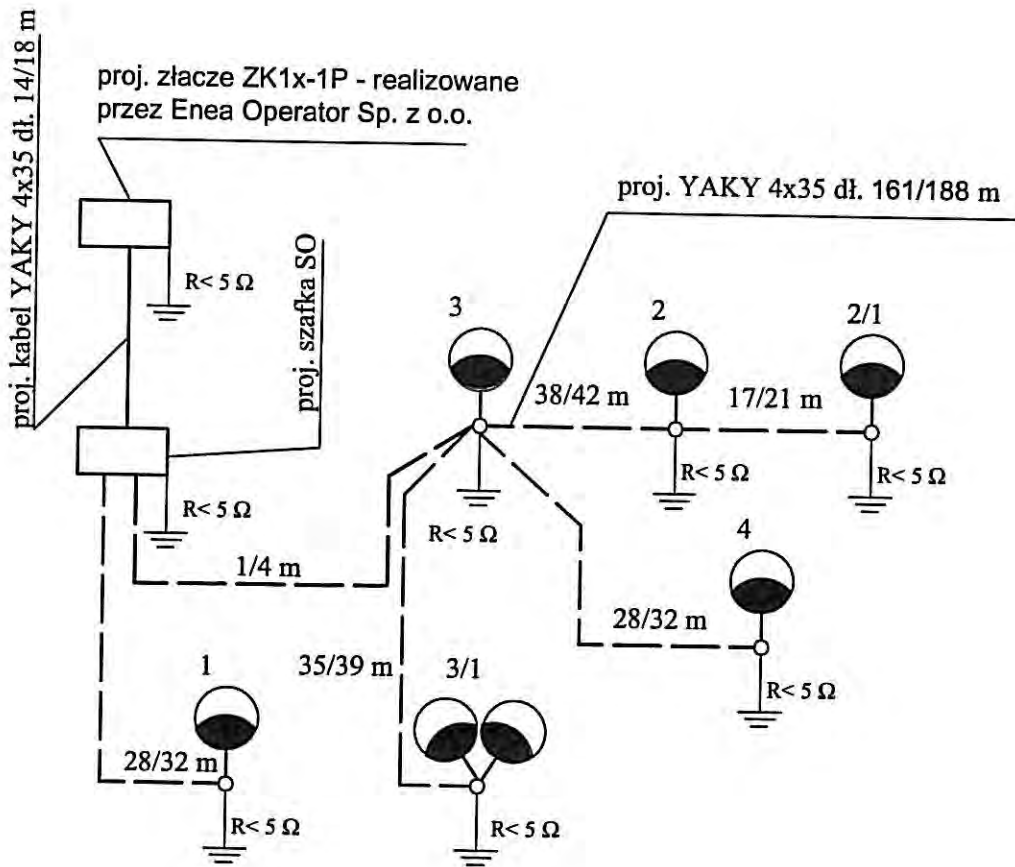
proj. kabel YAKY 4x35 dł. 14/18 m

proj. złacze ZK1x-1P - realizowane przez Enea Operator Sp. z o.o.

proj. YAKY 4x35 dł. 161/188 m

R< 5 Ω

proj. szafka SO

3

2

2/1

38/42 m

17/21 m

R< 5 Ω

R< 5 Ω

R< 5 Ω

R< 5 Ω

4

1/4 m

28/32 m

R< 5 Ω

1

35/39 m

3/1

28/32 m

R< 5 Ω

R< 5 Ω